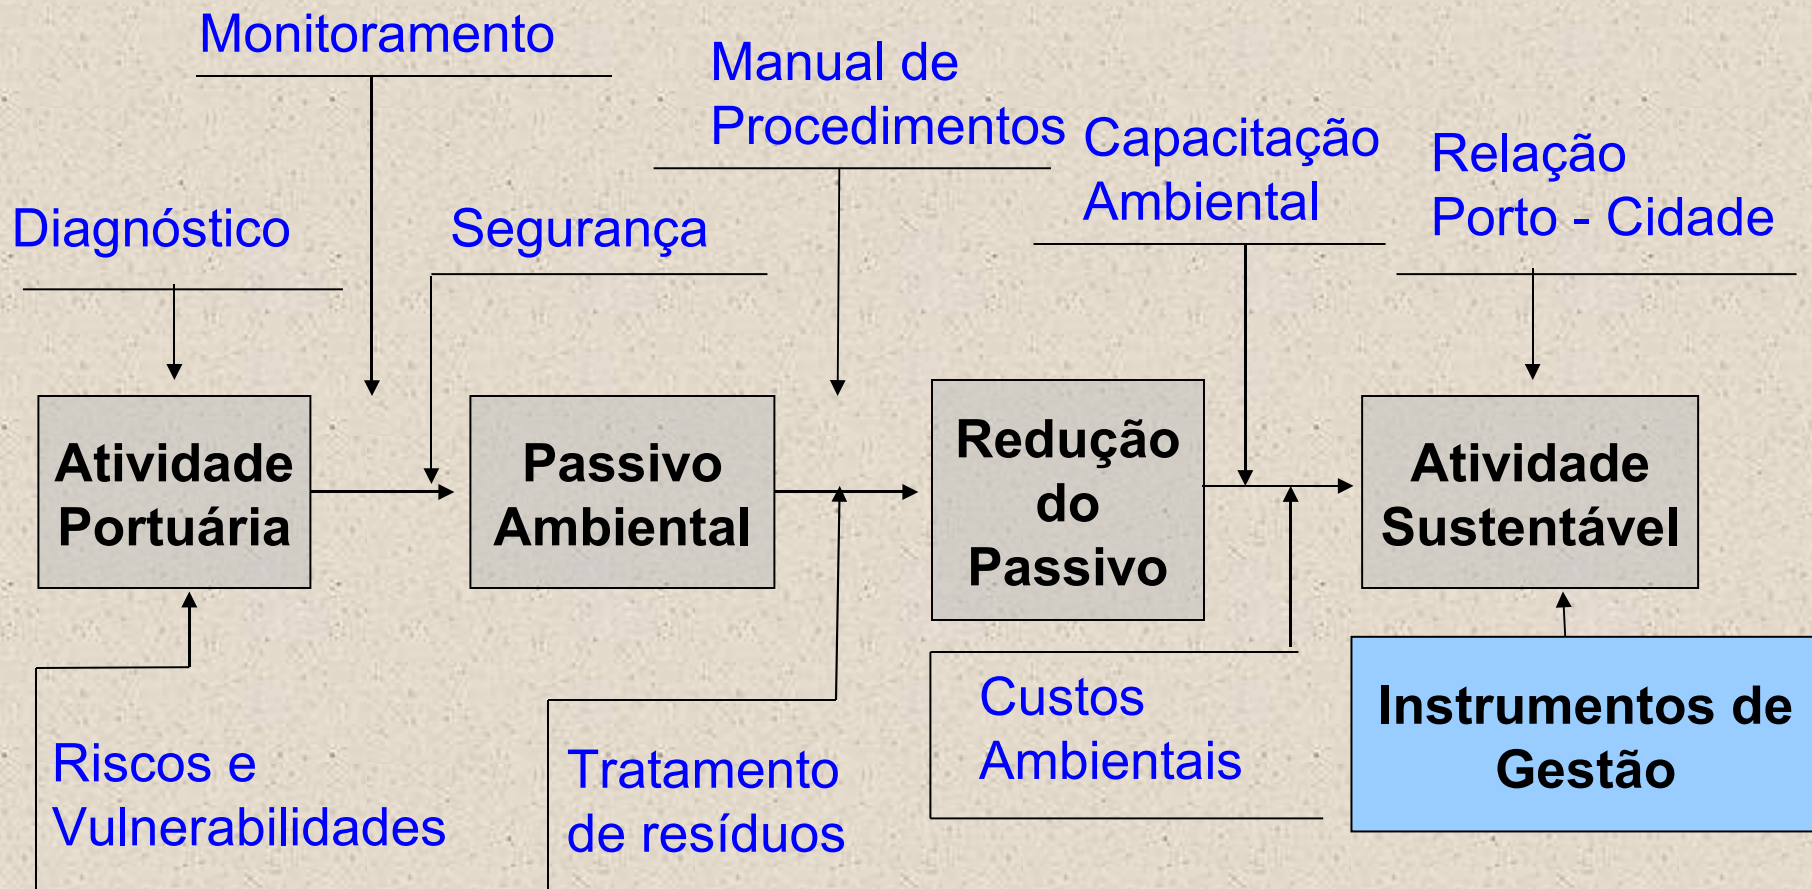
Monitoramento

Manual de Procedimentos

Capacitação Ambiental

Relação Porto - Cidade

Diagnóstico

Segurança

Atividade Portuária

Passivo Ambiental

Redução do Passivo

Atividade Sustentável

Custos Ambientais

Instrumentos de Gestão

Riscos e Vulnerabilidades

Tratamento de resíduos